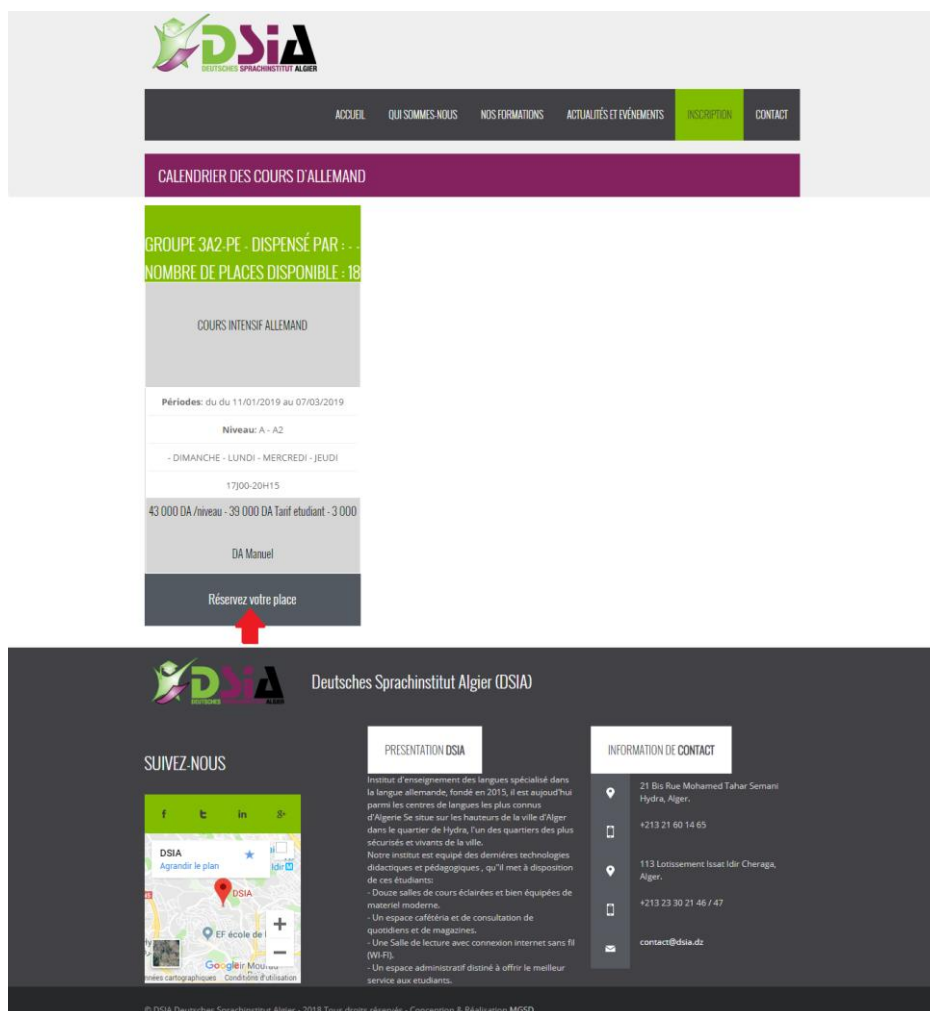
DSIA
DEUTSCHES SPRACHINSTITUT ALGIER

ACCUEIL QUI SOMMES-NOUS NOS FORMATIONS ACTUALITÉS ET EVÉNEMENTS INSCRIPTION CONTACT

CALENDRIER DES COURS D'ALLEMAND

GROUPE 3A2-PE - DISPENSÉ PAR : - -
NOMBRE DE PLACES DISPONIBLE : 18

COURS INTENSIF ALLEMAND

Périodes: du du 11/01/2019 au 07/03/2019

Niveau: A - A2

- DIMANCHE - LUNDI - MERCREDI - JEUDI

17J00-20H15

43 000 DA /niveau - 39 000 DA Tarif etudiant - 3 000 DA Manuel

Réservez votre place

DSIA
DEUTSCHES SPRACHINSTITUT ALGIER

Deutsches Sprachinstitut Algier (DSIA)

SUIVEZ-NOUS

f t in g+

DSIA
Agrandir le plan
DSIA
EF école de
Google
Données cartographiques Conditions d'utilisation

PRESENTATION DSIA

Institut d'enseignement des langues spécialisé dans la langue allemande, fondé en 2015, il est aujoud'hui parmi les centres de langues les plus connus d'Algerie Se situe sur les hauteurs de la ville d'Alger dans le quartier de Hydra, l'un des quartiers des plus sécurisés et vivants de la ville.
Notre institut est equipé des dernières technologies didactiques et pédagogiques , qu''il met à disposition de ces étudiants:
- Douze salles de cours éclairées et bien equipées de materiel moderne.
- Un espace caféteria et de consultation de quotidiens et de magazines.
- Une Salle de lecture avec connexion internet sans fil (WI-FI).
- Un espace administratif distiné à offrir le meilleur service aux etudiants.

INFORMATION DE CONTACT

21 Bis Rue Mohamed Tahar Semani Hydra, Alger.

+213 21 60 14 65

113 Lotissement Issat Idir Cheraga, Alger.

+213 23 30 21 46 / 47

contact@dsia.dz

© DSIA Deutsches Sprachinstitut Algier - 2018 Tous droits réservés - Conception & Réalisation MGSD